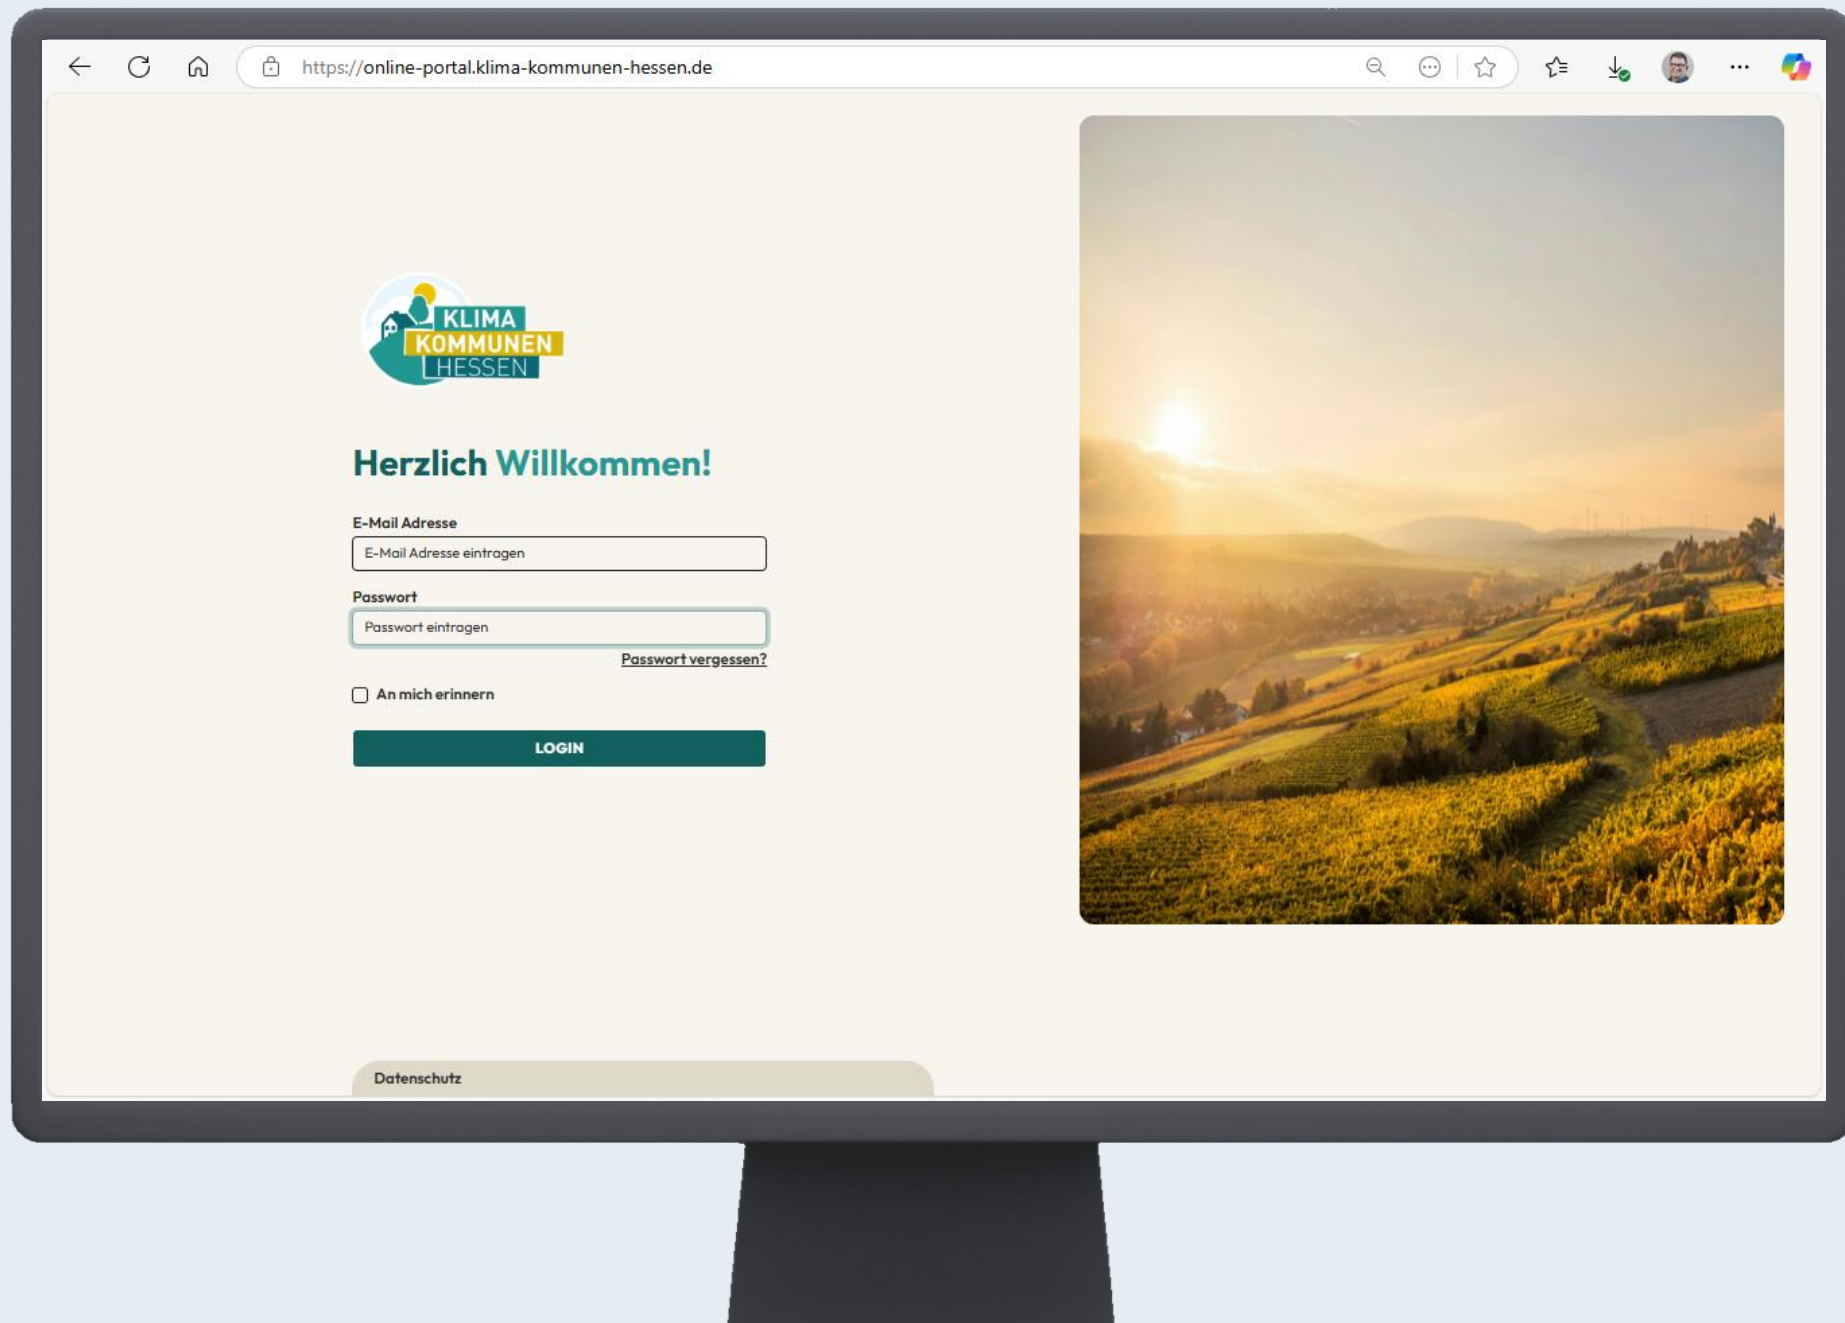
https://online-portal.klima-kommunen-hessen.de

KLIMA KOMMUNEN HESSEN

Herzlich Willkommen!

E-Mail Adresse

E-Mail Adresse eintragen

Passwort

Passwort eintragen

Passwort vergessen?

An mich erinnern

LOGIN

Datenschutz